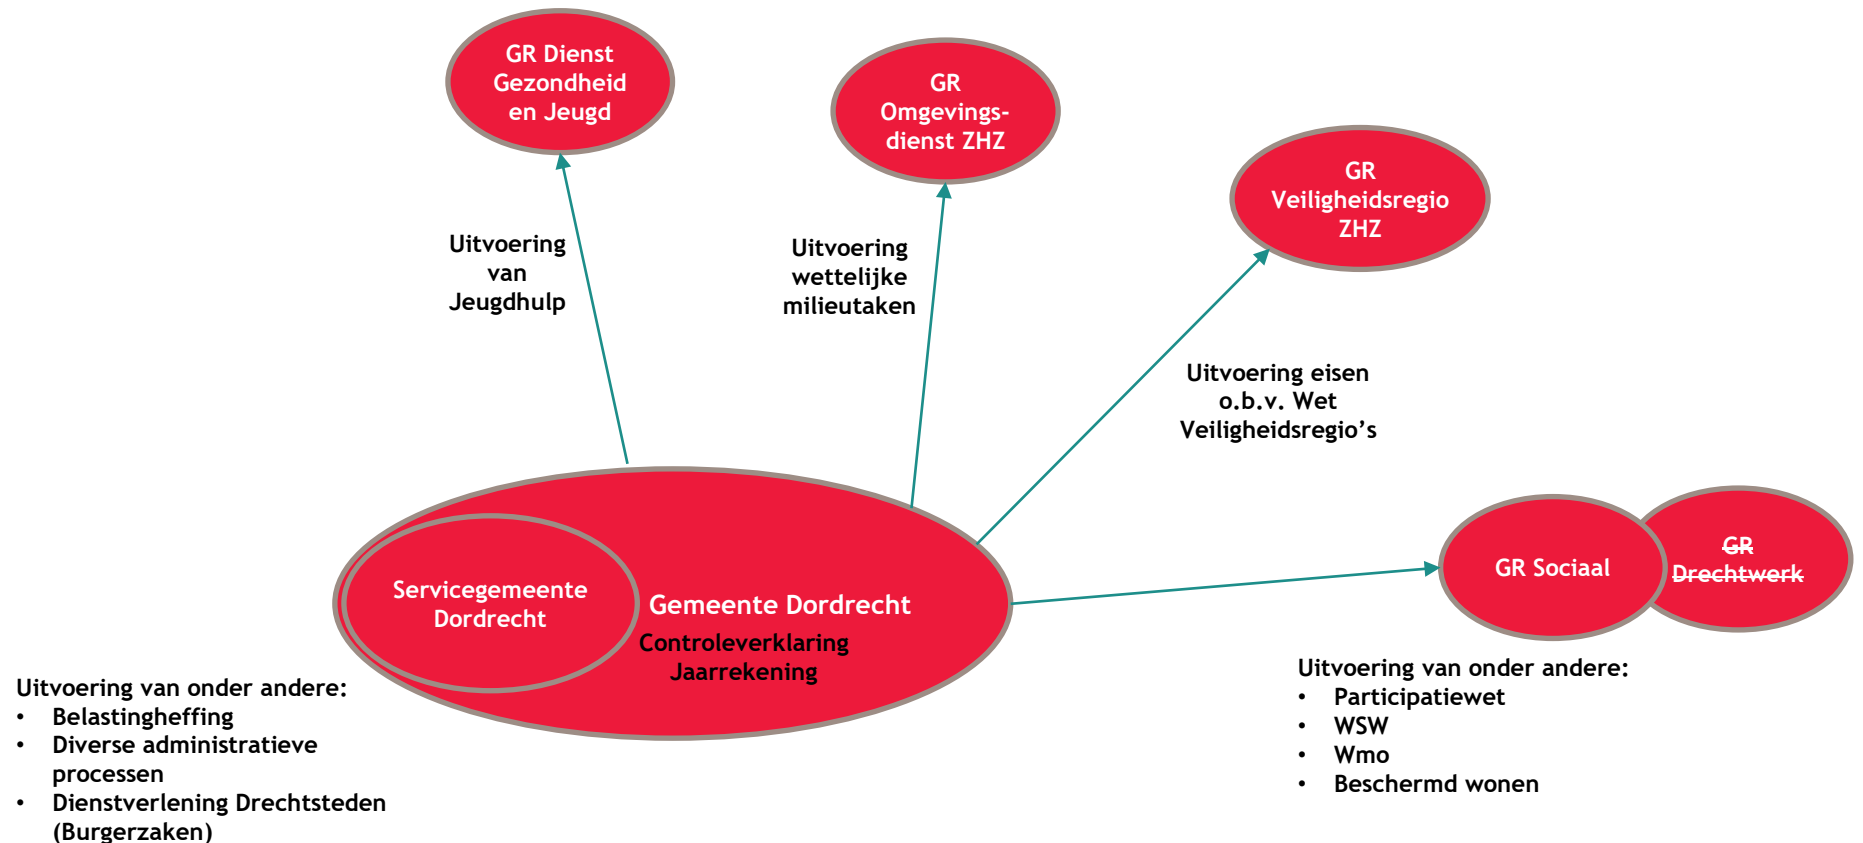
GR Dienst Gezondheid en Jeugd

GR Omgevings-dienst ZHZ

GR Veiligheidsregio ZHZ

Uitvoering van Jeugdhulp

Uitvoering wettelijke milieutaken

Uitvoering eisen o.b.v. Wet Veiligheidsregio's

Servicegemeente Dordrecht

Gemeente Dordrecht

Controleverklaring Jaarrekening

GR Sociaal

~~GR Drechtwerk~~

Uitvoering van onder andere:
• Belastingheffing
• Diverse administratieve processen
• Dienstverlening Drechtsteden (Burgerzaken)

Uitvoering van onder andere:
• Participatiewet
• WSW
• Wmo
• Beschermd wonen